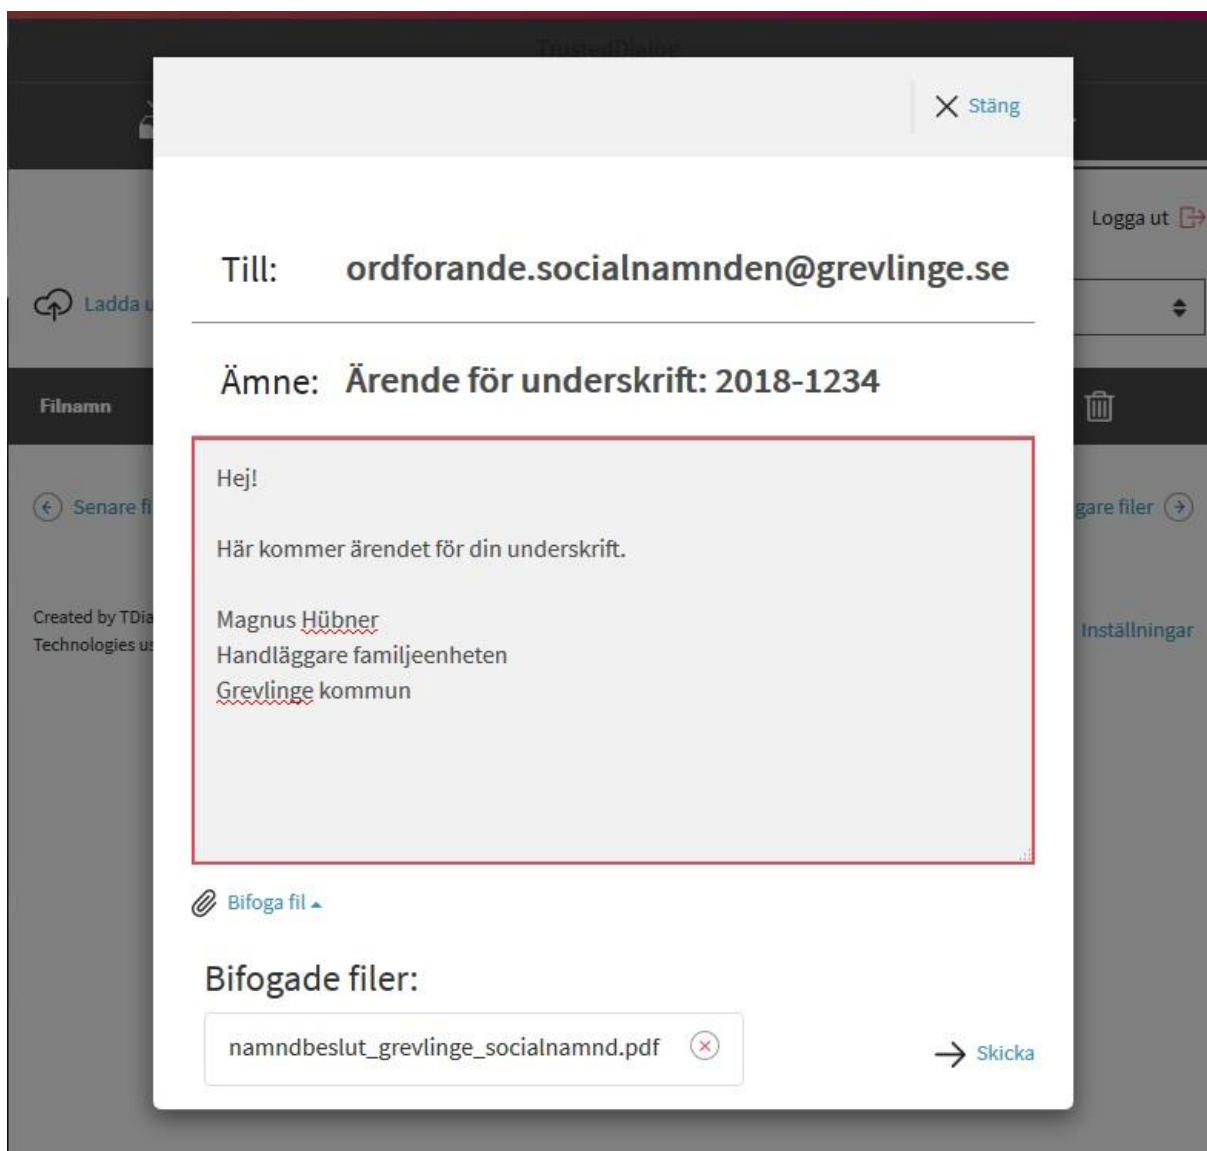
TrustedDialog

Stäng

Logga ut

Ladda u

Filnamn

Senare fi

gare filer

Created by TDia
Technologies us

Inställningar

Till: ordforande.socialnamnden@grevlinge.se

Ämne: Ärende för underskrift: 2018-1234

Hej!

Här kommer ärendet för din underskrift.

Magnus Hübner
Handläggare familjeenheten
Grevlinge kommun

Bifoga fil

Bifogade filer:

namndbeslut_grevlinge_socialnamnd.pdf

Skicka